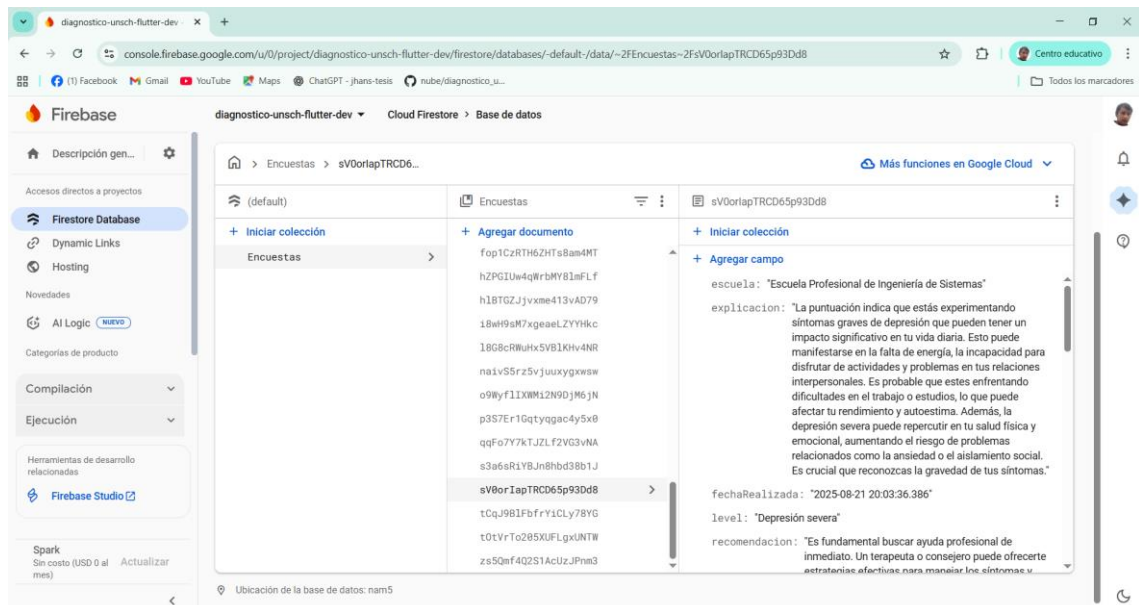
diagnostico-unsch-flutter-dev ×
+

console.firebase.google.com/u/0/project/diagnostico-unsch-flutter-dev/firestore/databases/-default-/data/~2FEncuestas~2FsV0orlapTRCD65p93Dd8

Centro educativo

(1) Facebook Gmail YouTube Maps ChatGPT - jhans-tesis nube/diagnostico_u...

Todos los marcadores

Firebase

diagnostico-unsch-flutter-dev ▾ Cloud Firestore > Base de datos

Descripción gen...

Accesos directos a proyectos

Firestore Database

Dynamic Links

Hosting

Novedades

AI Logic NUEVO

Categorías de producto

Compilación

Ejecución

Herramientas de desarrollo relacionadas

Firebase Studio

Spark
Sin costo (USD 0 al mes)
Actualizar

> Encuestas > sV0orlapTRCD6...

Más funciones en Google Cloud

(default)

+ Iniciar colección

Encuestas

Encuestas

+ Agregar documento

fop1CzRTH6ZHTs8am4MT
hZPGIUw4qWrbMY8lmFLf
h1BTGZJjvxme413vAD79
i8wH9sM7xgeaeLZYYHkc
l8G8cRWuHx5VBlKHv4NR
naivS5rz5vjuuxygxwsw
o9WyflIXWMi2N9DjM6jN
p3S7Er1Gqtyqgac4y5x0
qqFo7Y7kTJZLf2VG3vNA
s3a6sRiYBJn8hbd38b1J
sV0orIapTRCD65p93Dd8
tCqJ9BlFbfrYiCLy78YG
tOtVrTo205XUFLgxUNTW
zs5Qmf4Q2S1AcUzJPnm3

sV0orlapTRCD65p93Dd8

+ Iniciar colección

+ Agregar campo

escuela: "Escuela Profesional de Ingeniería de Sistemas"

explicacion: "La puntuación indica que estás experimentando síntomas graves de depresión que pueden tener un impacto significativo en tu vida diaria. Esto puede manifestarse en la falta de energía, la incapacidad para disfrutar de actividades y problemas en tus relaciones interpersonales. Es probable que estes enfrentando dificultades en el trabajo o estudios, lo que puede afectar tu rendimiento y autoestima. Además, la depresión severa puede repercutir en tu salud física y emocional, aumentando el riesgo de problemas relacionados como la ansiedad o el aislamiento social. Es crucial que reconozcas la gravedad de tus síntomas."

fechaRealizada: "2025-08-21 20:03:36.386"

level: "Depresión severa"

recomendacion: "Es fundamental buscar ayuda profesional de inmediato. Un terapeuta o consejero puede ofrecerte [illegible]

Ubicación de la base de datos: nam5